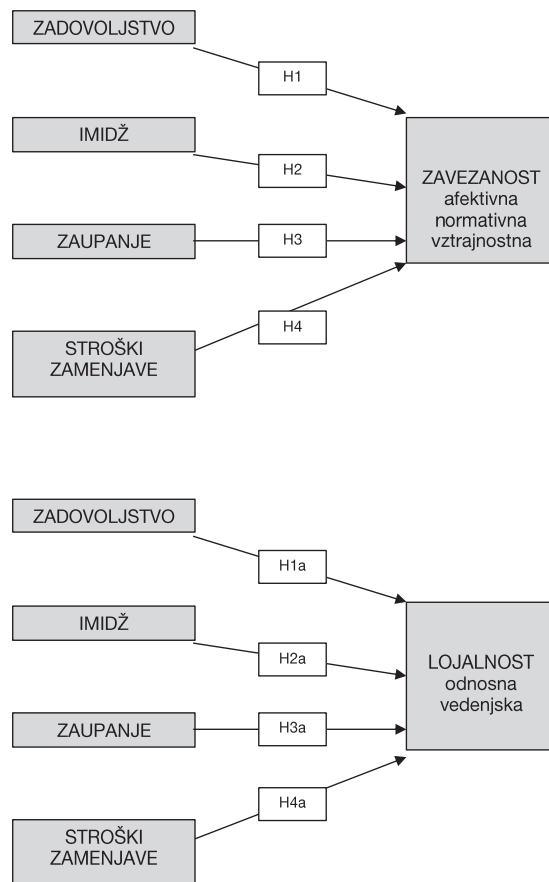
ZADOVOLJSTVO

H1

IMIDŽ

H2

ZAVEZANOST
afektivna
normativna
vztrajnostna

ZAUPANJE

H3

H4

STROŠKI ZAMENJAVE

ZADOVOLJSTVO

H1a

IMIDŽ

H2a

LOJALNOST
odnosna
vedenjska

ZAUPANJE

H3a

H4a

STROŠKI ZAMENJAVE